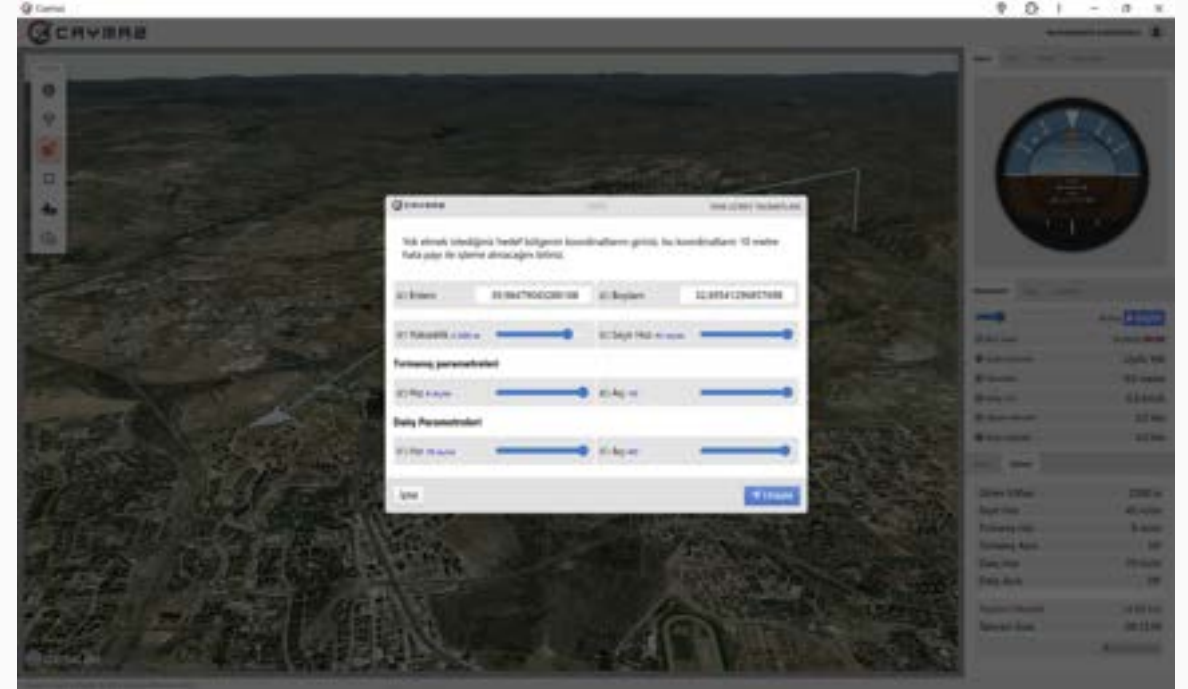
CAVEAE

Yok etmek istediğiniz hedef bölgenin koordinatlarını giriniz. bu koordinatları 10 metre hata payı ile işleme alınacağını bilmiz.

Enlem 39.9647900280108

Boylam 32.6954129457698

Yükseklik

Seyir Hızı

Tırmanış parametreleri

Hız

Açı

Dalış Parametreleri

Hız

Açı

İptal

Uygula

İrtifa
Seyir Hızı
Tırmanış Hızı
Tırmanış Açısı
Dalış Hızı
Dalış Açısı